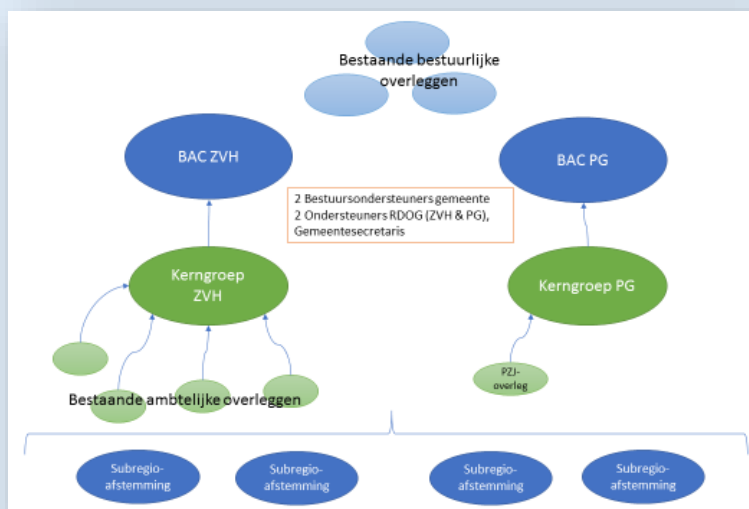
Bestaande bestuurlijke overleggen

BAC ZVH

BAC PG

2 Bestuursondersteuners gemeente
2 Ondersteuners RDOG (ZVH & PG),
Gemeentesecretaris

Kerngroep ZVH

Kerngroep PG

PZJ-overleg

Bestaande ambtelijke overleggen

Subregio-afstemming

Subregio-afstemming

Subregio-afstemming

Subregio-afstemming